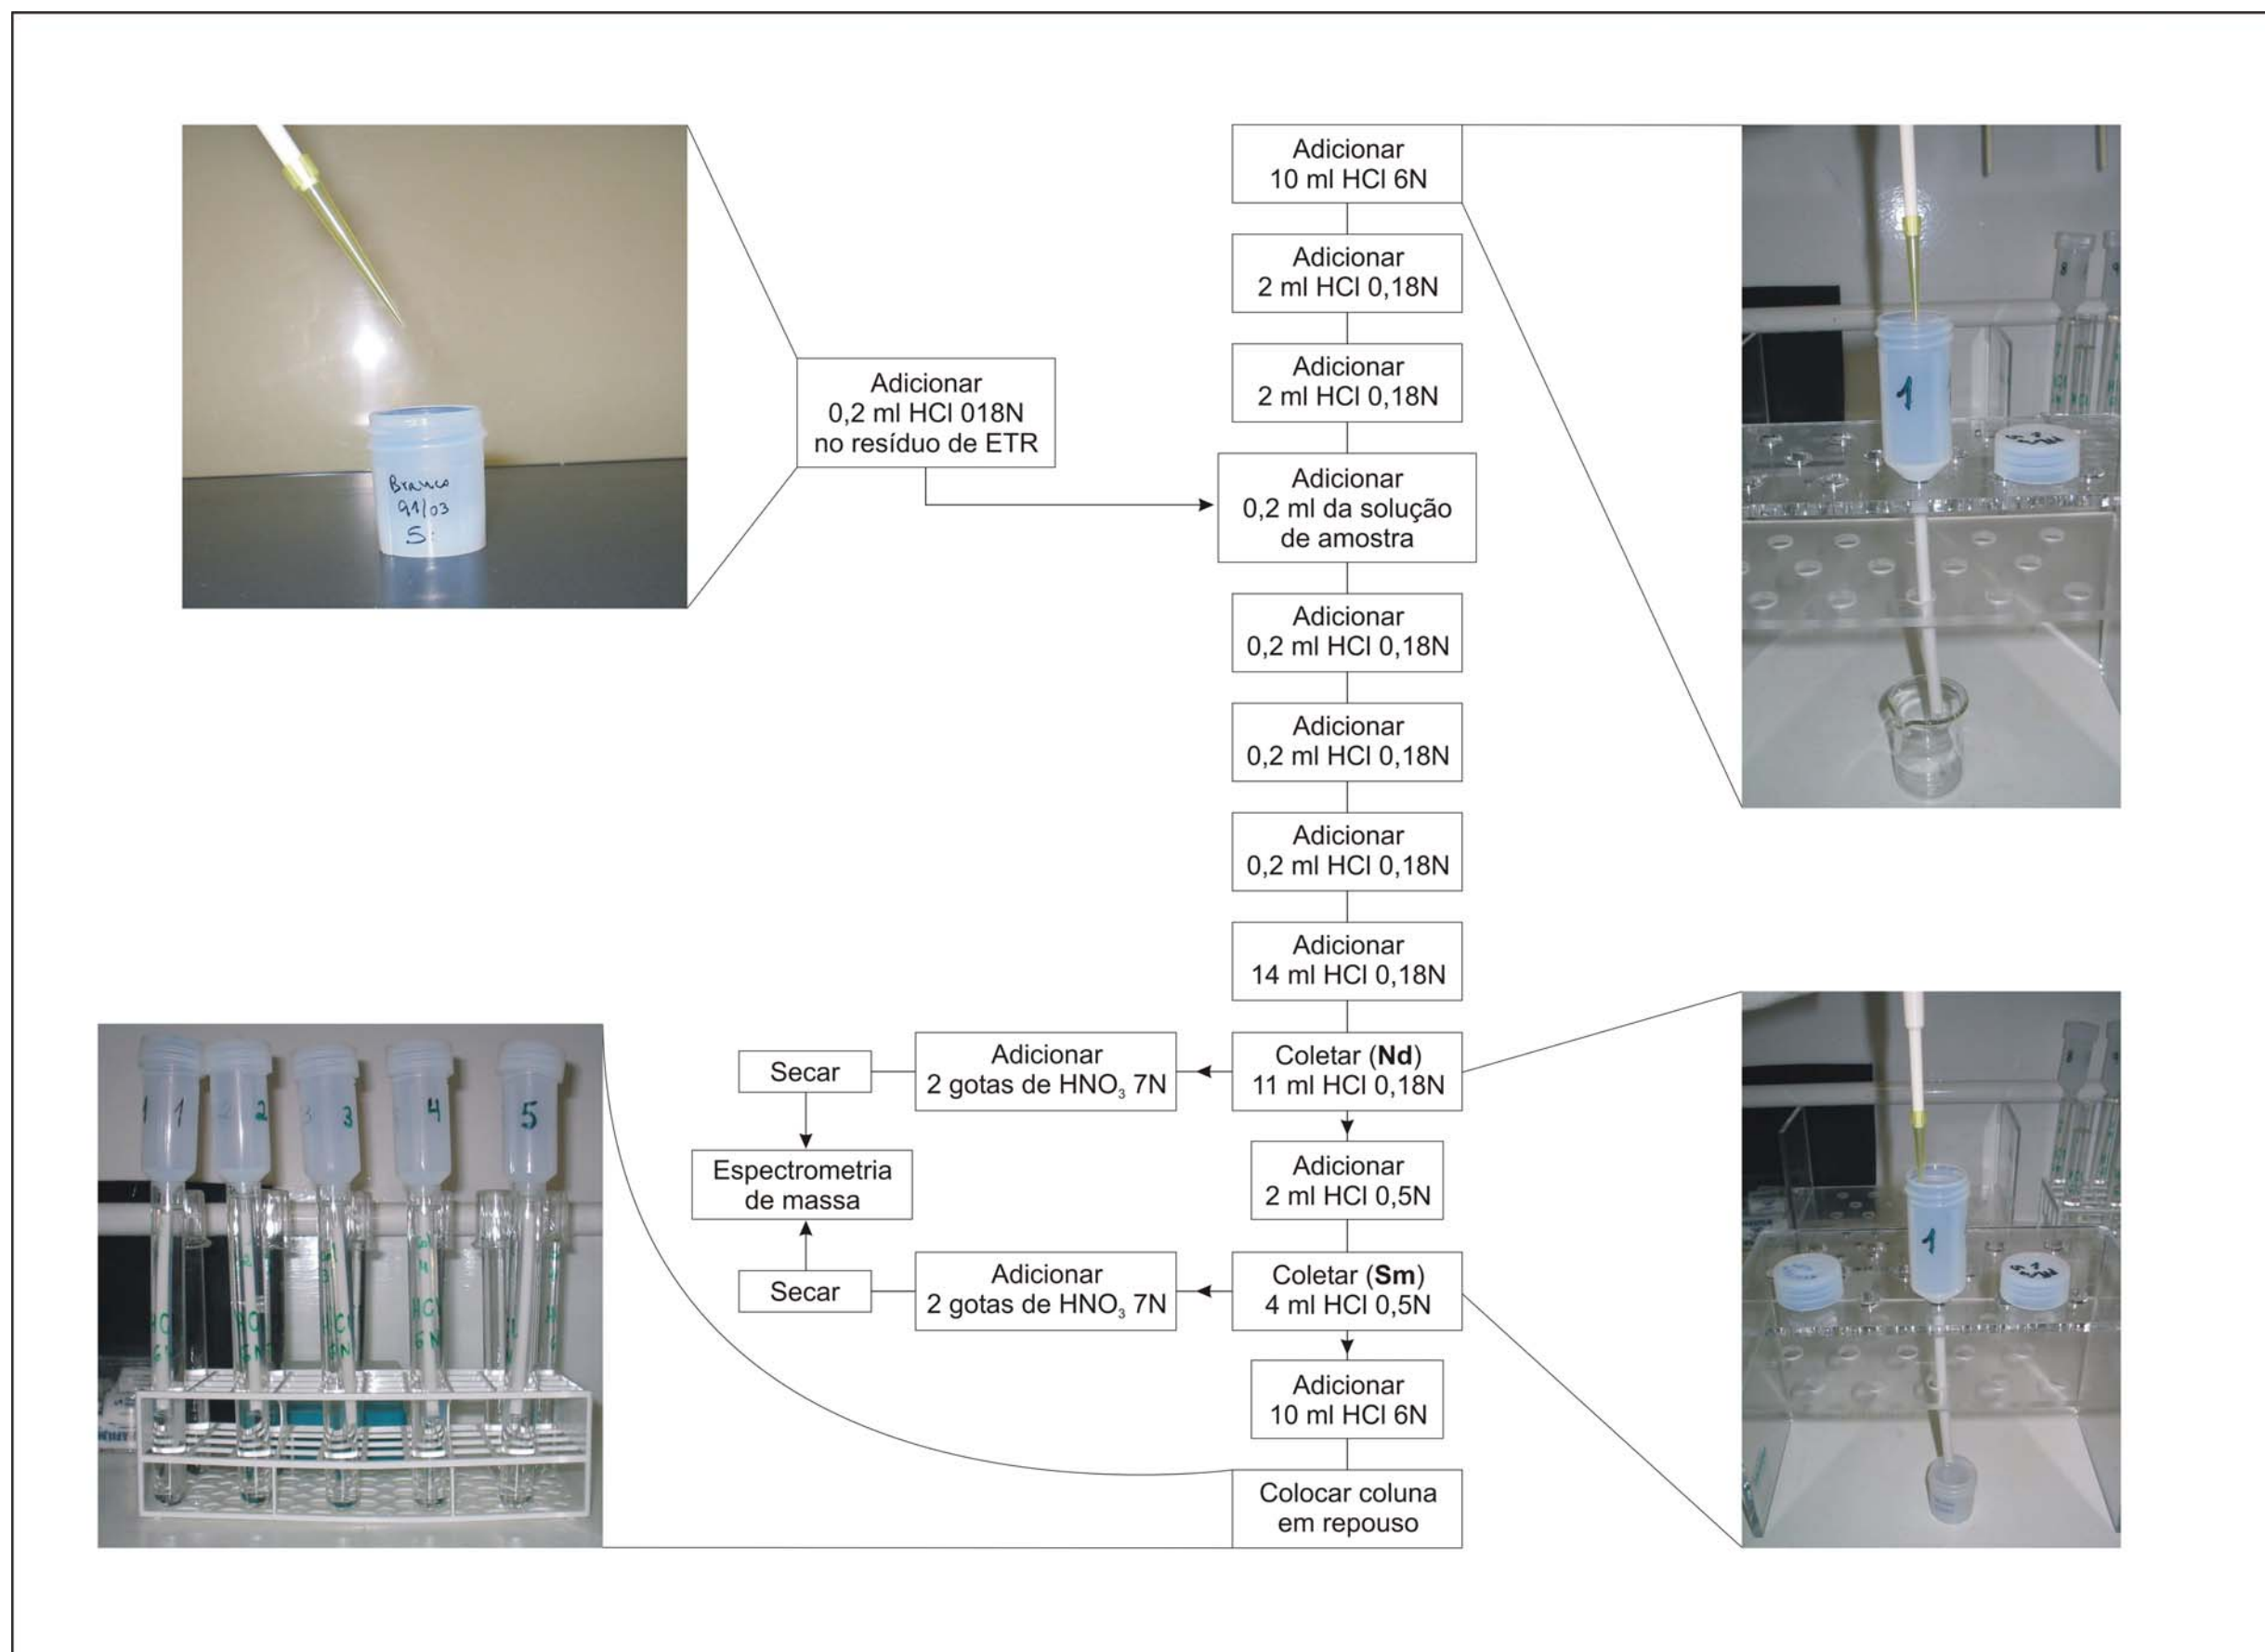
Branco
91/03
5

Adicionar
0,2 ml HCl 018N
no resíduo de ETR

Adicionar
10 ml HCl 6N

Adicionar
2 ml HCl 0,18N

Adicionar
2 ml HCl 0,18N

Adicionar
0,2 ml da solução
de amostra

Adicionar
0,2 ml HCl 0,18N

Adicionar
0,2 ml HCl 0,18N

Adicionar
0,2 ml HCl 0,18N

Adicionar
14 ml HCl 0,18N

Coletar (**Nd**)
11 ml HCl 0,18N

Adicionar
2 gotas de $HNO_3$ 7N

Secar

Espectrometria
de massa

Adicionar
2 ml HCl 0,5N

Coletar (**Sm**)
4 ml HCl 0,5N

Adicionar
2 gotas de $HNO_3$ 7N

Secar

Adicionar
10 ml HCl 6N

Colocar coluna
em repouso

1

1

1 1 2 2 3 3 4 5

HCl 6N HCl 6N